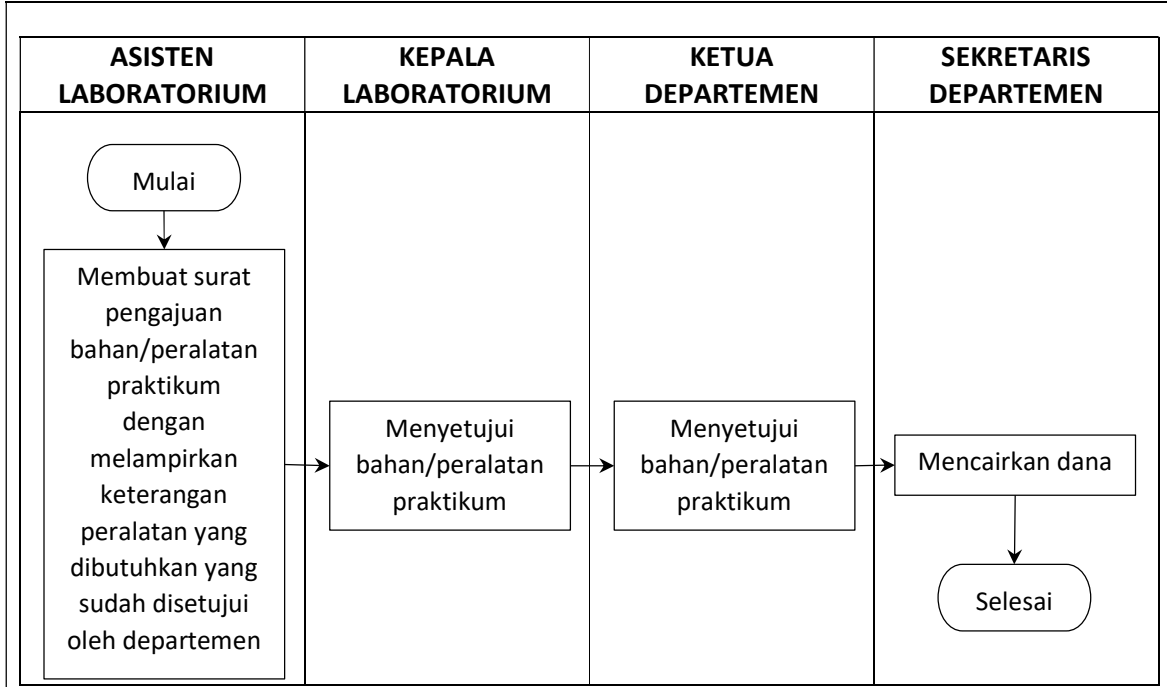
| ASISTEN LABORATORIUM | KEPALA LABORATORIUM | KETUA DEPARTEMEN | SEKRETARIS DEPARTEMEN |
|---|---|---|---|
| Mulai<br>Membuat surat pengajuan bahan/peralatan praktikum dengan melampirkan keterangan peralatan yang dibutuhkan yang sudah disetujui oleh departemen | Menyetujui bahan/peralatan praktikum | Menyetujui bahan/peralatan praktikum | Mencairkan dana<br>Selesai |